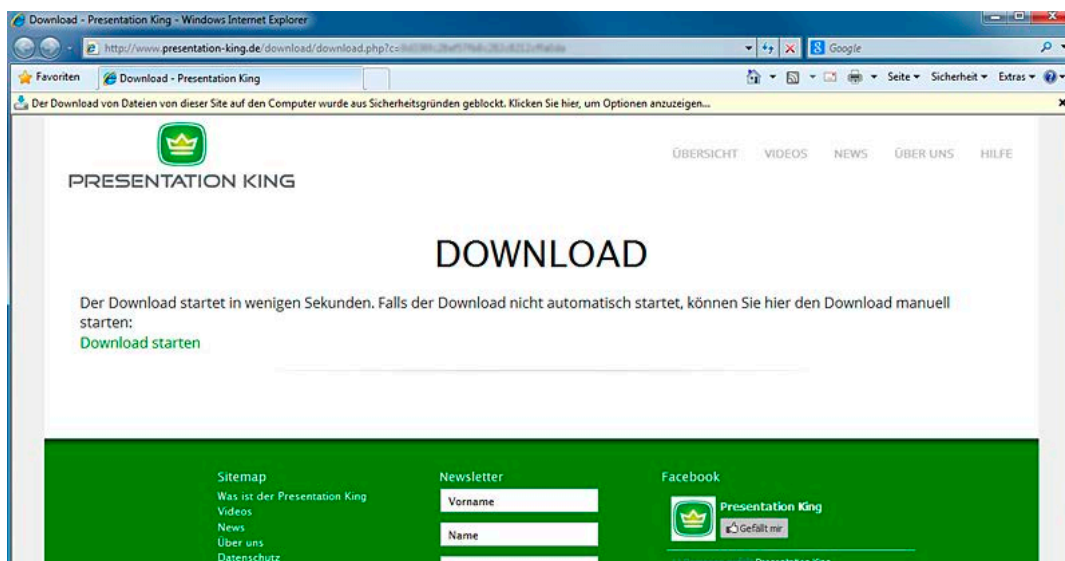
Download - Presentation King - Windows Internet Explorer

http://www.presentation-king.de/download/download.php?c=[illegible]

Google

Favoriten

Download - Presentation King

Seite ▾ Sicherheit ▾ Extras ▾

Der Download von Dateien von dieser Site auf den Computer wurde aus Sicherheitsgründen geblockt. Klicken Sie hier, um Optionen anzuzeigen...

PRESENTATION KING

ÜBERSICHT VIDEOS NEWS ÜBER UNS HILFE

DOWNLOAD

Der Download startet in wenigen Sekunden. Falls der Download nicht automatisch startet, können Sie hier den Download manuell starten:

Download starten

Sitemap
Was ist der Presentation King
Videos
News
Über uns
Datenschutz

Newsletter
Vorname
Name

Facebook
Presentation King
Gefällt mir